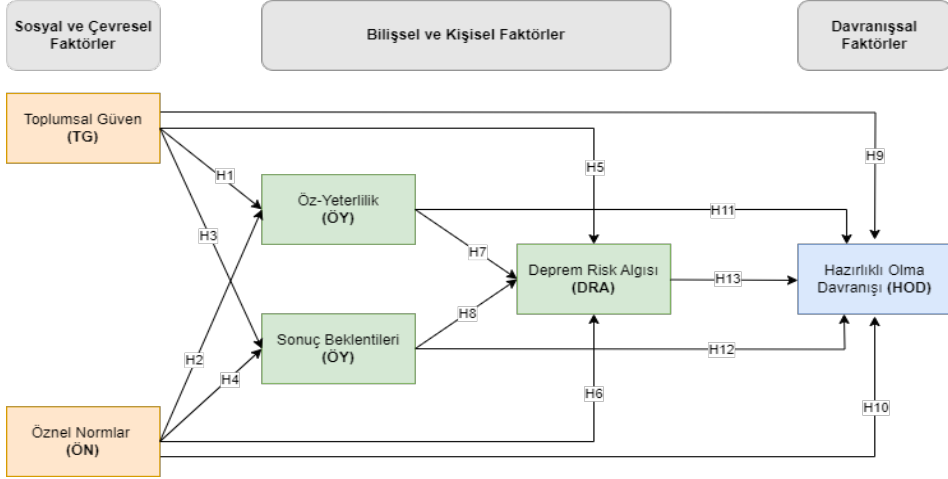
Sosyal ve Çevresel Faktörler

Bilişsel ve Kişisel Faktörler

Davranışsal Faktörler

Toplumsal Güven
(TG)

H1

H3

H5

H9

Öz-Yeterlilik
(ÖY)

H11

H7

Deprem Risk Algısı
(DRA)

H13

Hazırlıklı Olma Davranışı (HOD)

H8

Sonuç Beklentileri
(ÖY)

H12

H2

H4

H6

H10

Öznel Normlar
(ÖN)